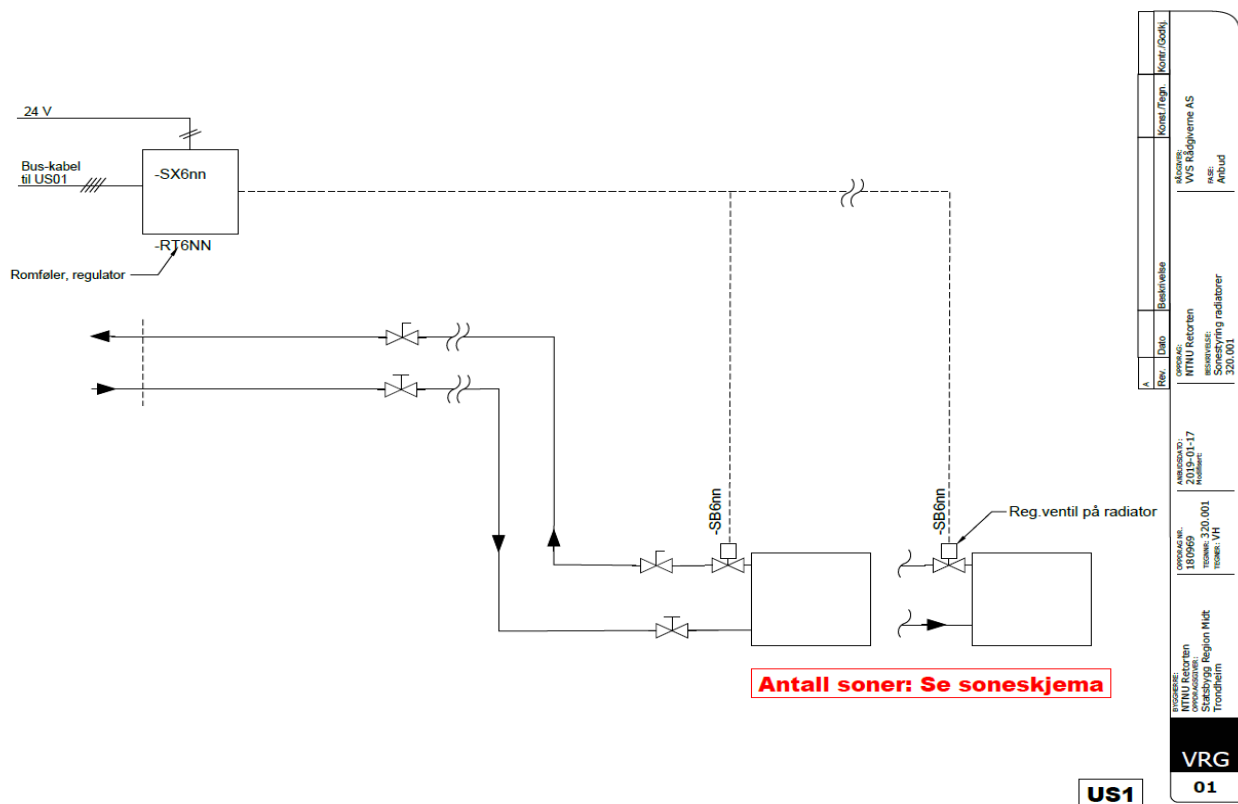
24 V

Bus-kabel
til US01

-SX6nn

-RT6NN

Romføler, regulator

-SB6nn

-SB6nn

Reg.ventil på radiator

Antall soner: Se soneskjema

US1

Kontr./Godkj.

Konst./Tegn

Beskrivelse

Dato

Rev.

A

RÅDGIVER:
VVS Rådgiverne AS

FASE:
Anbud

OPPDRAG:
NTNU Retorten

BESKRIVELSE:
Sonestyring radiatorer
320.001

ANBUDSDATO:
2019-01-17
Modifisert:

OPPDRAG NR.
180969

TEGNNR.: 320.001

TEGNER: VH

BYGGHERRE:
NTNU Retorten
OPPDRAGSGIVER:
Statsbygg Region Midt
Trondheim

VRG
01